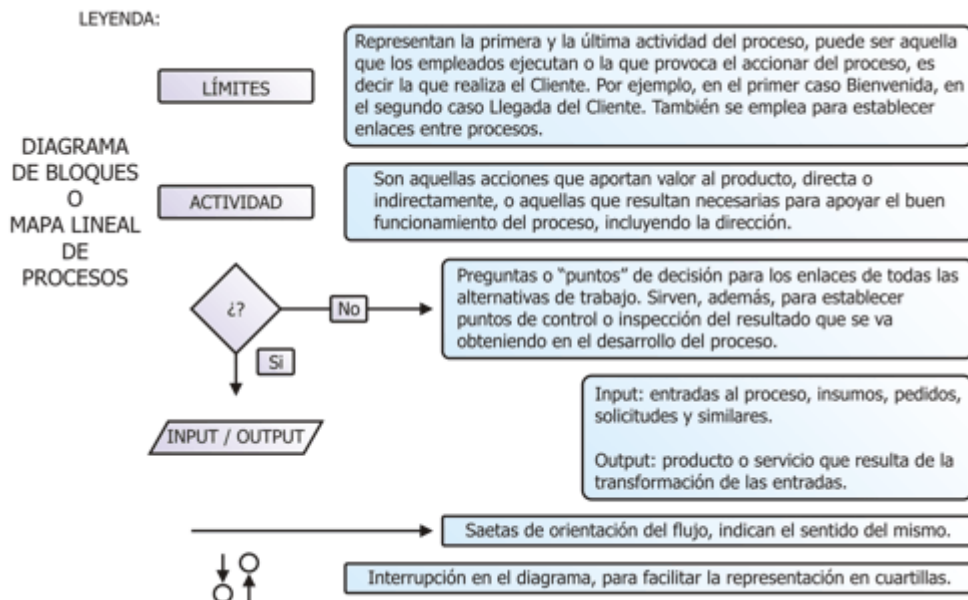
LEYENDA:

DIAGRAMA DE BLOQUES O MAPA LINEAL DE PROCESOS

LÍMITES

Representan la primera y la última actividad del proceso, puede ser aquella que los empleados ejecutan o la que provoca el accionar del proceso, es decir la que realiza el Cliente. Por ejemplo, en el primer caso Bienvenida, en el segundo caso Llegada del Cliente. También se emplea para establecer enlaces entre procesos.

ACTIVIDAD

Son aquellas acciones que aportan valor al producto, directa o indirectamente, o aquellas que resultan necesarias para apoyar el buen funcionamiento del proceso, incluyendo la dirección.

¿?

No

Si

Preguntas o "puntos" de decisión para los enlaces de todas las alternativas de trabajo. Sirven, además, para establecer puntos de control o inspección del resultado que se va obteniendo en el desarrollo del proceso.

INPUT / OUTPUT

Input: entradas al proceso, insumos, pedidos, solicitudes y similares.

Output: producto o servicio que resulta de la transformación de las entradas.

Saetas de orientación del flujo, indican el sentido del mismo.

Interrupción en el diagrama, para facilitar la representación en cuartillas.